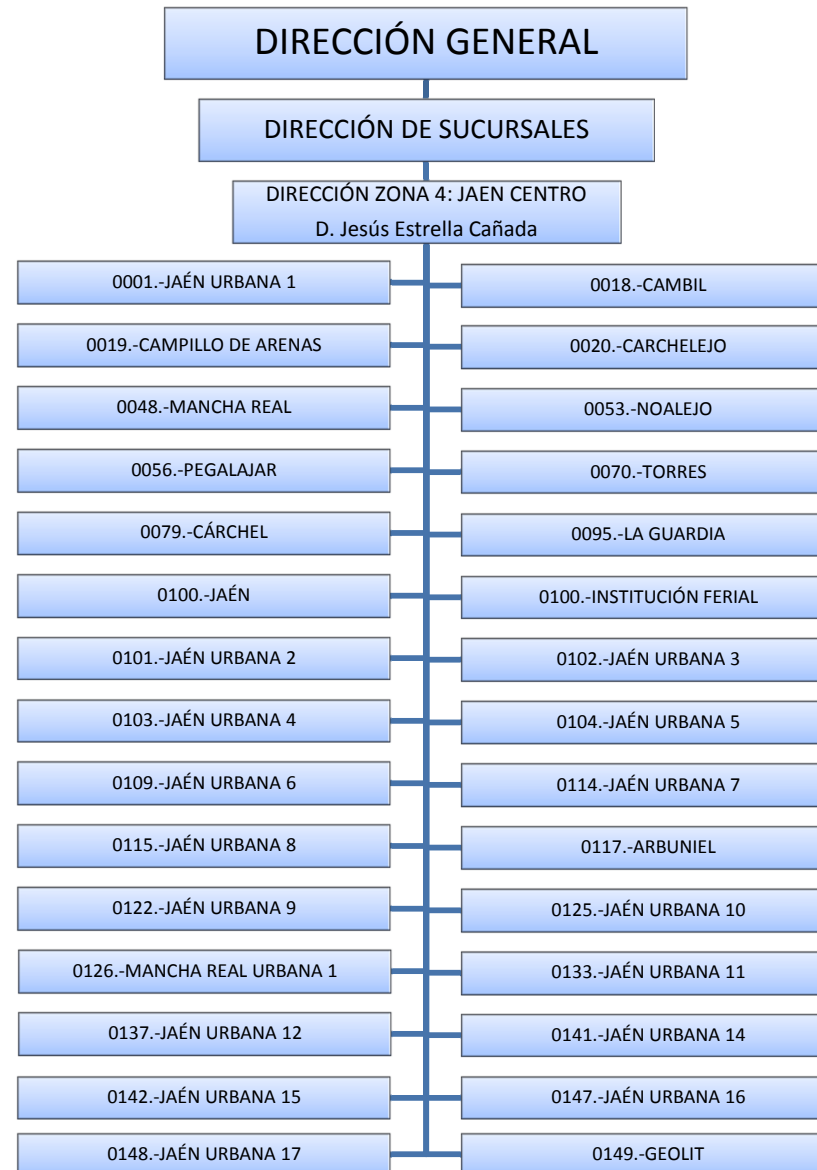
DIRECCIÓN GENERAL

DIRECCIÓN DE SUCURSALES

DIRECCIÓN ZONA 4: JAEN CENTRO
D. Jesús Estrella Cañada

0001.-JAÉN URBANA 1

0018.-CAMBIL

0019.-CAMPILLO DE ARENAS

0020.-CARCHELEJO

0048.-MANCHA REAL

0053.-NOALEJO

0056.-PEGALAJAR

0070.-TORRES

0079.-CÁRCHEL

0095.-LA GUARDIA

0100.-JAÉN

0100.-INSTITUCIÓN FERIAL

0101.-JAÉN URBANA 2

0102.-JAÉN URBANA 3

0103.-JAÉN URBANA 4

0104.-JAÉN URBANA 5

0109.-JAÉN URBANA 6

0114.-JAÉN URBANA 7

0115.-JAÉN URBANA 8

0117.-ARBUNIEL

0122.-JAÉN URBANA 9

0125.-JAÉN URBANA 10

0126.-MANCHA REAL URBANA 1

0133.-JAÉN URBANA 11

0137.-JAÉN URBANA 12

0141.-JAÉN URBANA 14

0142.-JAÉN URBANA 15

0147.-JAÉN URBANA 16

0148.-JAÉN URBANA 17

0149.-GEOLIT